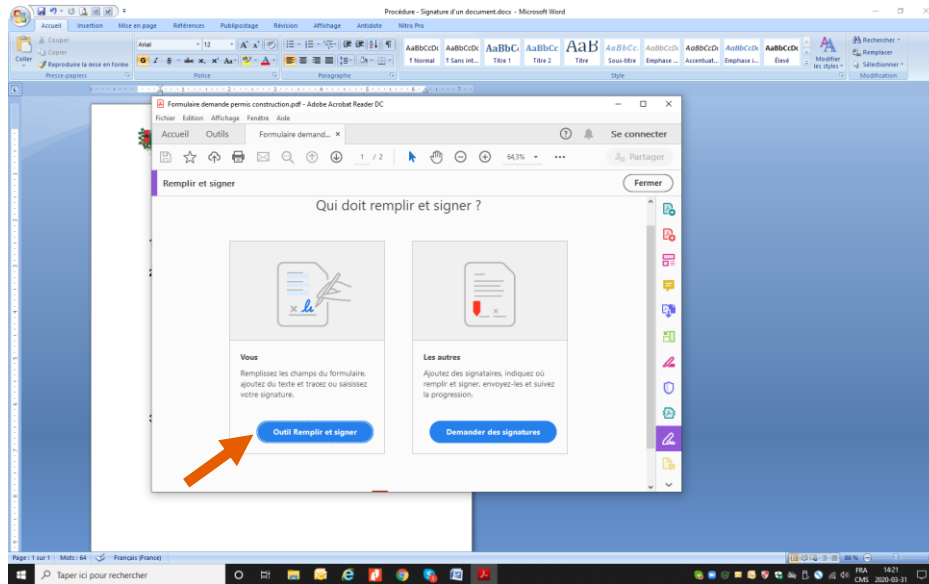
Procédure - Signature d'un document.docx - Microsoft Word

Accueil Insertion Mise en page Références Publipostage Révision Affichage Antidote Nitro Pro

Couper
Copier
Coller
Reproduire la mise en forme
Presse-papiers

Arial 12
Police

Paragraphe

AaBbCcDc ¶ Normal
AaBbCcDc ¶ Sans int...
AaBbC Titre 1
AaBbCc Titre 2
AaB Titre
AaBbCc. Sous-titre
AaBbCcDc Emphase ...
AaBbCcDc Accentuat...
AaBbCcDc Emphase i...
AaBbCcDc Élevé
Modifier les styles
Style

Rechercher
Remplacer
Sélectionner
Modification

Formulaire demande permis construction.pdf - Adobe Acrobat Reader DC

Fichier Edition Affichage Fenêtre Aide

Accueil Outils Formulaire demand... ×

Se connecter

1 / 2

64,3%

Partager

Remplir et signer

Fermer

Qui doit remplir et signer ?

Vous

Remplissez les champs du formulaire, ajoutez du texte et tracez ou saisissez votre signature.

Outil Remplir et signer

Les autres

Ajoutez des signataires, indiquez où remplir et signer, envoyez-les et suivez la progression.

Demander des signatures

Page : 1 sur 1 Mots : 64 Français (France)

86 %

Taper ici pour rechercher

FRA CMS 14:21 2020-03-31